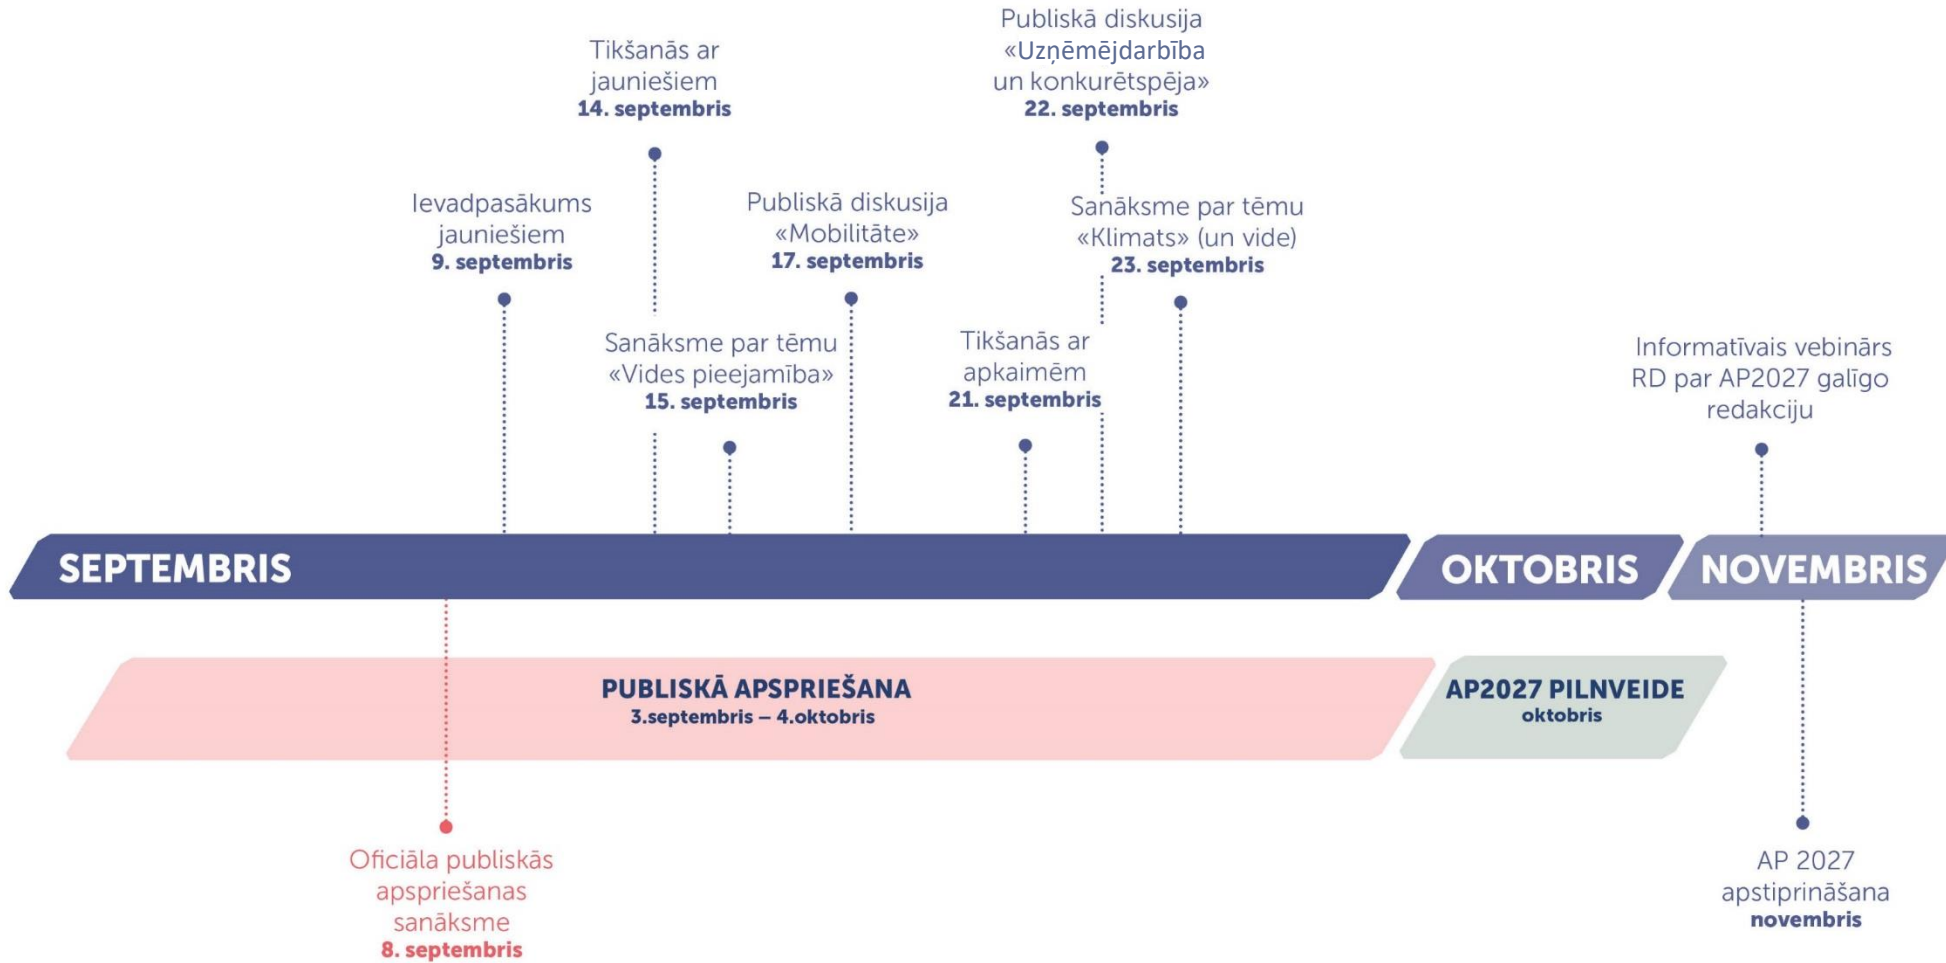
Publiskā diskusija «Uzņēmējdarbība un konkurētspēja»
22. septembris

Tikšanās ar jauniešiem
14. septembris

Ievadpasākums jauniešiem
9. septembris

Publiskā diskusija «Mobilitāte»
17. septembris

Sanāksme par tēmu «Klimats» (un vide)
23. septembris

Sanāksme par tēmu «Vides pieejamība»
15. septembris

Tikšanās ar apkaimēm
21. septembris

Informatīvais vebinārs RD par AP2027 galīgo redakciju

SEPTEMBRIS

OKTOBRIS

NOVEMBRIS

PUBLISKĀ APSPRIEŠANA
3.septembris – 4.oktobris

AP2027 PILNVEIDE
oktobris

Oficiāla publiskās apspriešanas sanāksme
8. septembris

AP 2027 apstiprināšana
novembris